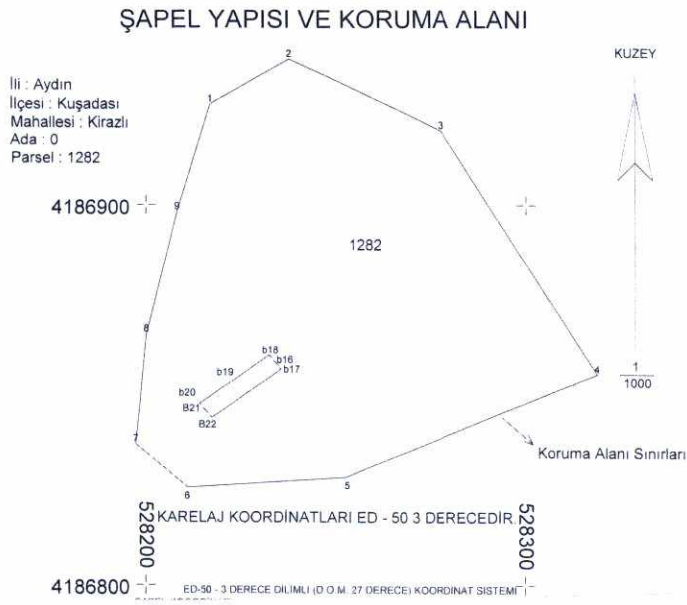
ŞAPEL YAPISI VE KORUMA ALANI

KUZEY

İli : Aydın
İlçesi : Kuşadası
Mahallesi : Kirazlı
Ada : 0
Parsel : 1282

2
1
3
4186900
9
1282
8
b18
b16
b19
b17
b20
B21
B22
4
$\frac{1}{1000}$
7
Koruma Alanı Sınırları
5
6

528200
KARELAJ KOORDİNATLARI ED - 50 3 DERECEDİR.
528300

4186800
ED-50 - 3 DERECE DİLİMLİ (D.O.M. 27 DERECE) KOORDİNAT SİSTEMİ